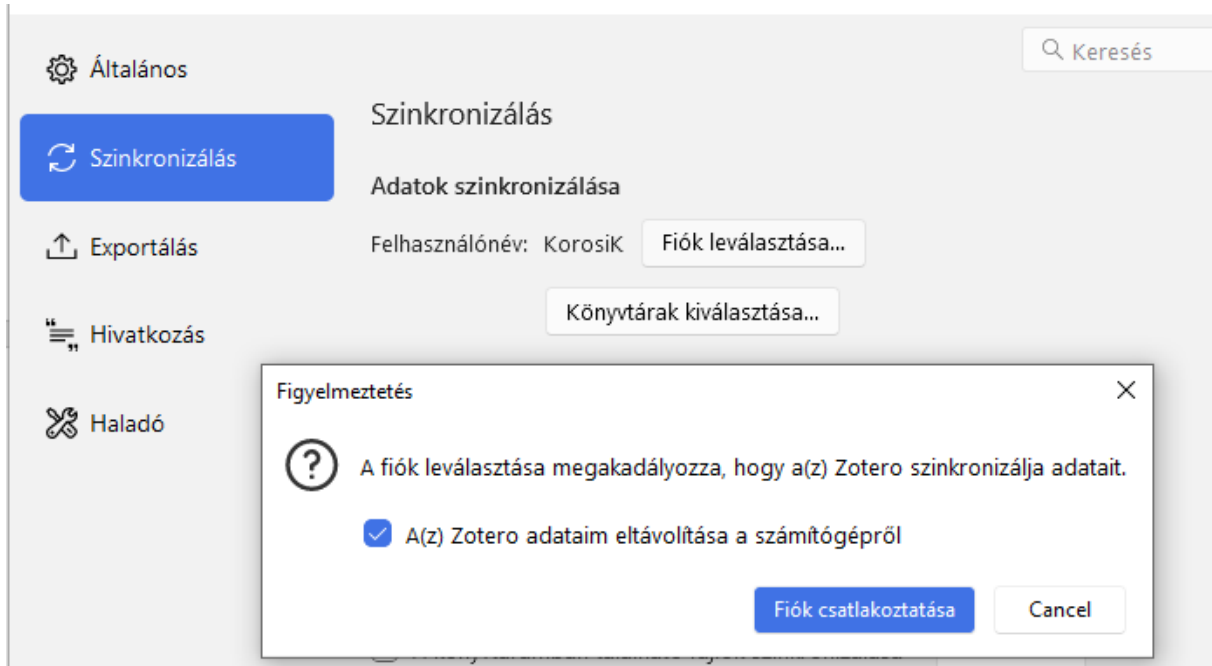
Általános

Szinkronizálás

Exportálás

Hivatkozás

Haladó

Keresés

Szinkronizálás

Adatok szinkronizálása

Felhasználónév: KorosiK Fiók leválasztása...

Könyvtárak kiválasztása...

Figyelmeztetés

A fiók leválasztása megakadályozza, hogy a(z) Zotero szinkronizálja adatait.

A(z) Zotero adataim eltávolítása a számítógépről

Fiók csatlakoztatása Cancel

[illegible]